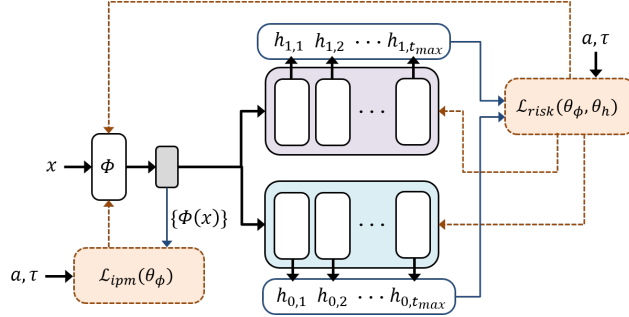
$h_{1,1}$ $h_{1,2}$ $\cdots$ $h_{1,t_{max}}$

$a, \tau$

$x$

$\Phi$

$\cdots$

$\mathcal{L}_{risk}(\theta_\phi, \theta_h)$

$\{\Phi(x)\}$

$\cdots$

$a, \tau$

$\mathcal{L}_{ipm}(\theta_\phi)$

$h_{0,1}$ $h_{0,2}$ $\cdots$ $h_{0,t_{max}}$